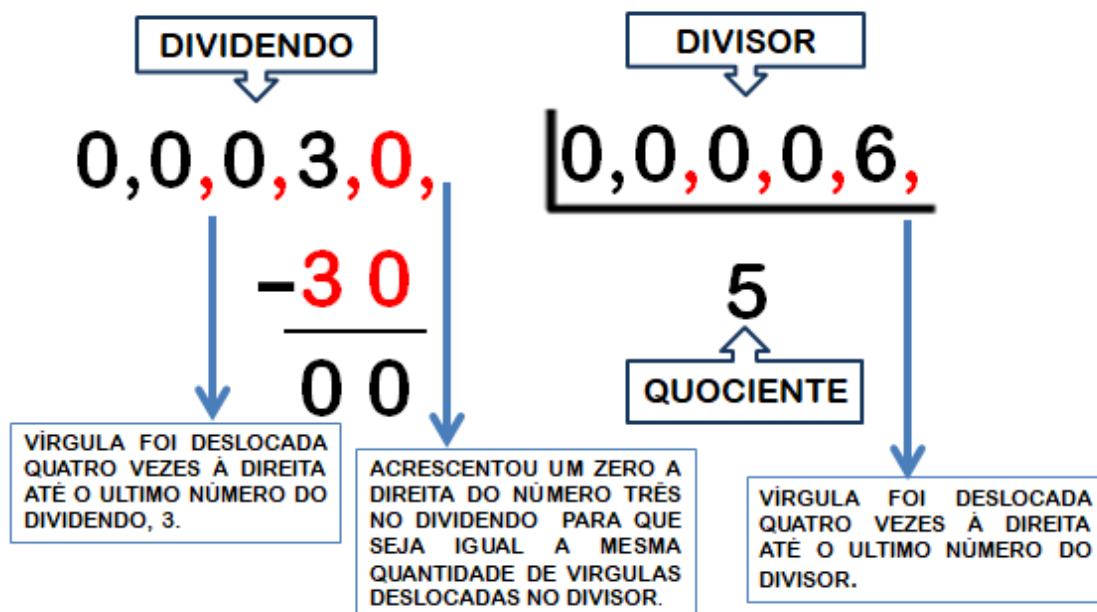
DIVIDENDO

0,0,0,3,0,

−3 0

0 0

VÍRGULA FOI DESLOCADA QUATRO VEZES À DIREITA ATÉ O ULTIMO NÚMERO DO DIVIDENDO, 3.

ACRESCENTOU UM ZERO A DIREITA DO NÚMERO TRÊS NO DIVIDENDO PARA QUE SEJA IGUAL A MESMA QUANTIDADE DE VIRGULAS DESLOCADAS NO DIVISOR.

DIVISOR

0,0,0,0,6,

5

QUOCIENTE

VÍRGULA FOI DESLOCADA QUATRO VEZES À DIREITA ATÉ O ULTIMO NÚMERO DO DIVISOR.